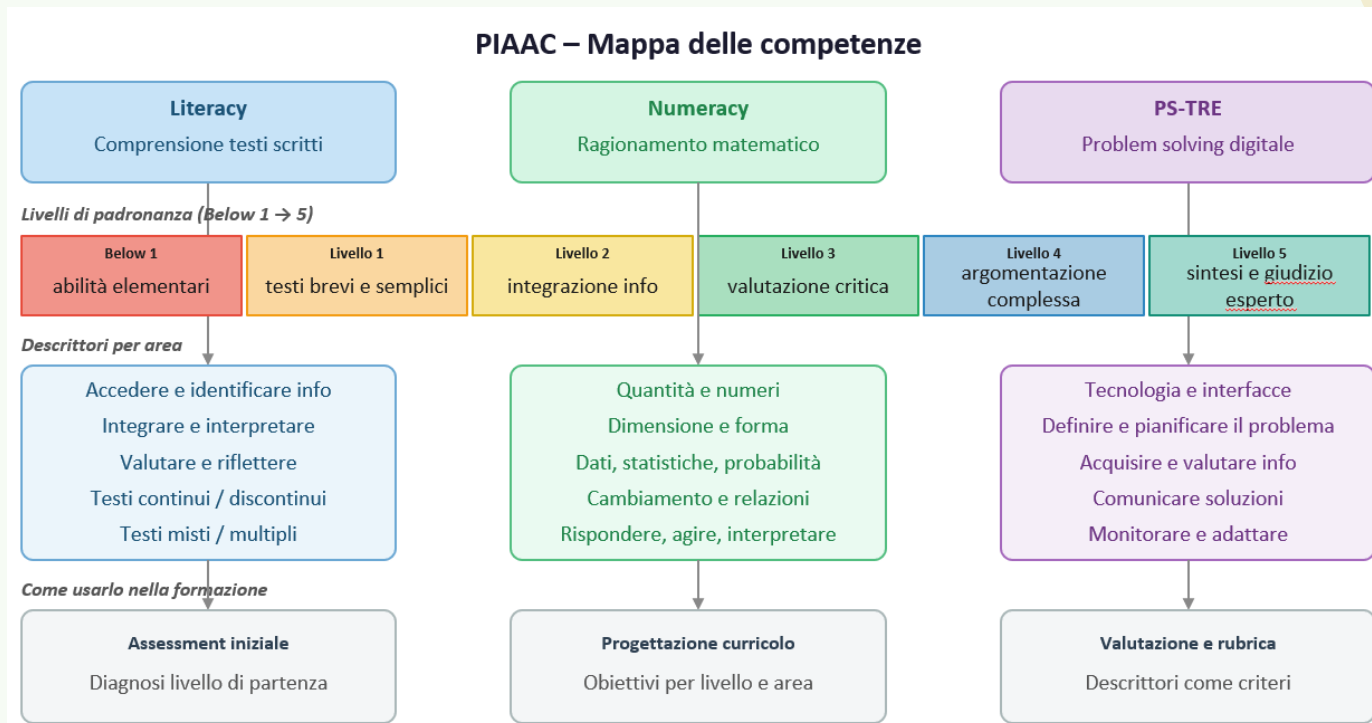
PIAAC – Mappa delle competenze

Literacy
Comprensione testi scritti

Numeracy
Ragionamento matematico

PS-TRE
Problem solving digitale

Livelli di padronanza (Below 1 → 5)

Below 1
abilità elementari

Livello 1
testi brevi e semplici

Livello 2
integrazione info

Livello 3
valutazione critica

Livello 4
argomentazione complessa

Livello 5
sintesi e giudizio esperto

Descrittori per area

Accedere e identificare info
Integrare e interpretare
Valutare e riflettere
Testi continui / discontinui
Testi misti / multipli

Quantità e numeri
Dimensione e forma
Dati, statistiche, probabilità
Cambiamento e relazioni
Rispondere, agire, interpretare

Tecnologia e interfacce
Definire e pianificare il problema
Acquisire e valutare info
Comunicare soluzioni
Monitorare e adattare

Come usarlo nella formazione

Assessment iniziale
Diagnosi livello di partenza

Progettazione curricolo
Obiettivi per livello e area

Valutazione e rubrica
Descrittori come criteri